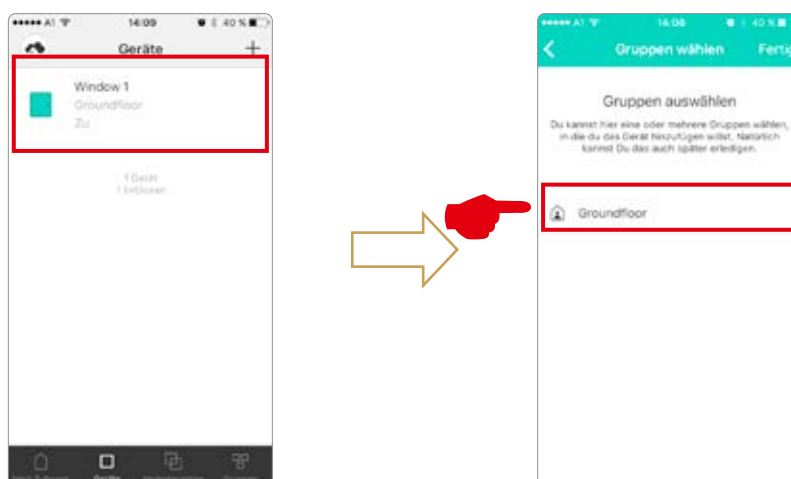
••••• A1 14:09 40 %

Geräte

Window 1
Groundfloor
Zu

1 Gerät
1 Infoscan

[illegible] Geräte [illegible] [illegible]

••••• A1 14:08 40 %

Gruppen wählen Fert

Gruppen auswählen

Du kannst hier eine oder mehrere Gruppen wählen, in die du das Gerät hinzufügen willst. Natürlich kannst Du das auch später erledigen.

Groundfloor